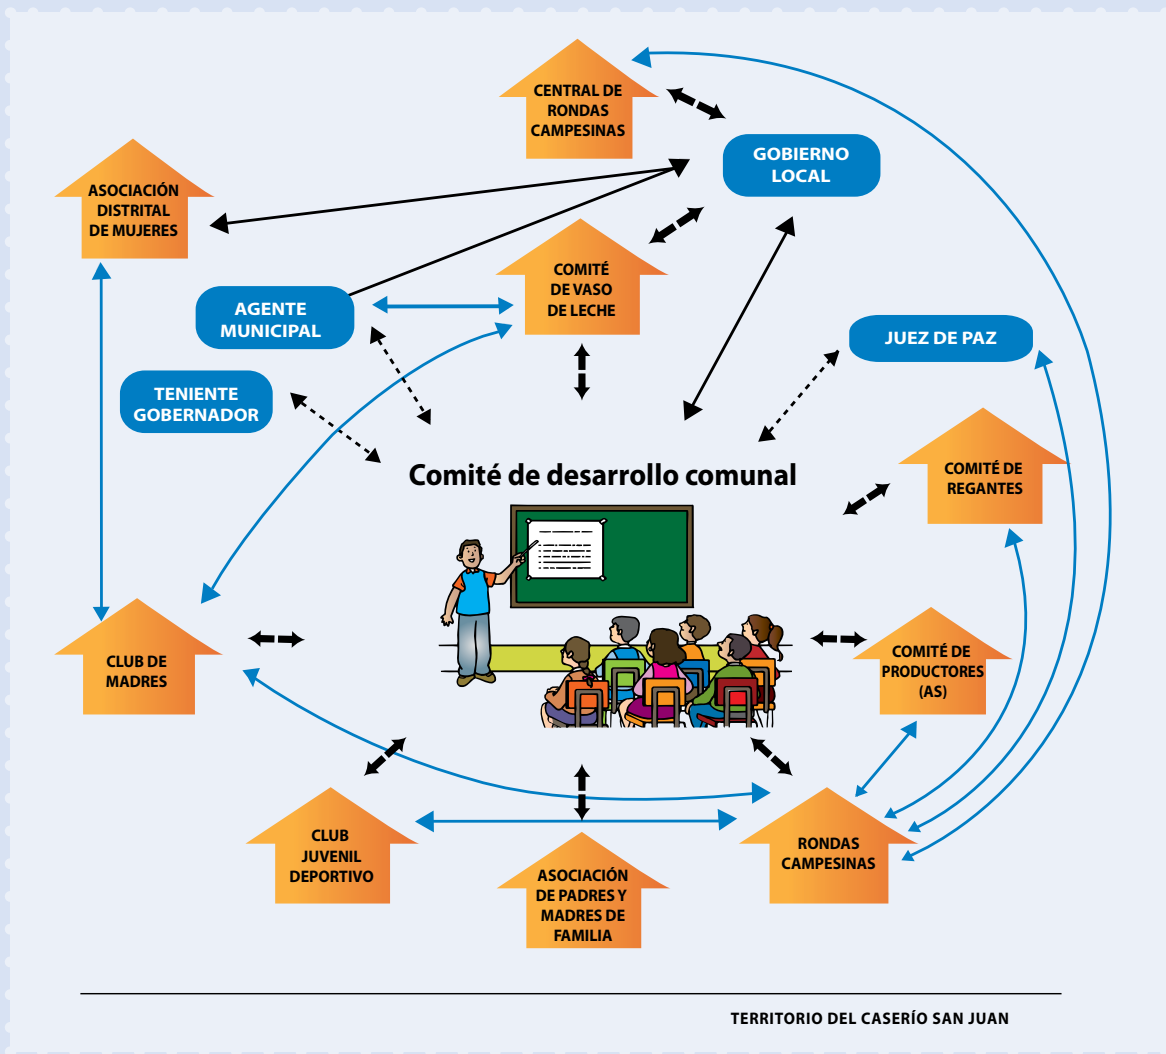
CENTRAL DE RONDAS CAMPESINAS

GOBIERNO LOCAL

ASOCIACIÓN DISTRITAL DE MUJERES

COMITÉ DE VASO DE LECHE

AGENTE MUNICIPAL

JUEZ DE PAZ

TENIENTE GOBERNADOR

Comité de desarrollo comunal

COMITÉ DE REGANTES

CLUB DE MADRES

COMITÉ DE PRODUCTORES (AS)

CLUB JUVENIL DEPORTIVO

RONDAS CAMPESINAS

ASOCIACIÓN DE PADRES Y MADRES DE FAMILIA

TERRITORIO DEL CASERÍO SAN JUAN